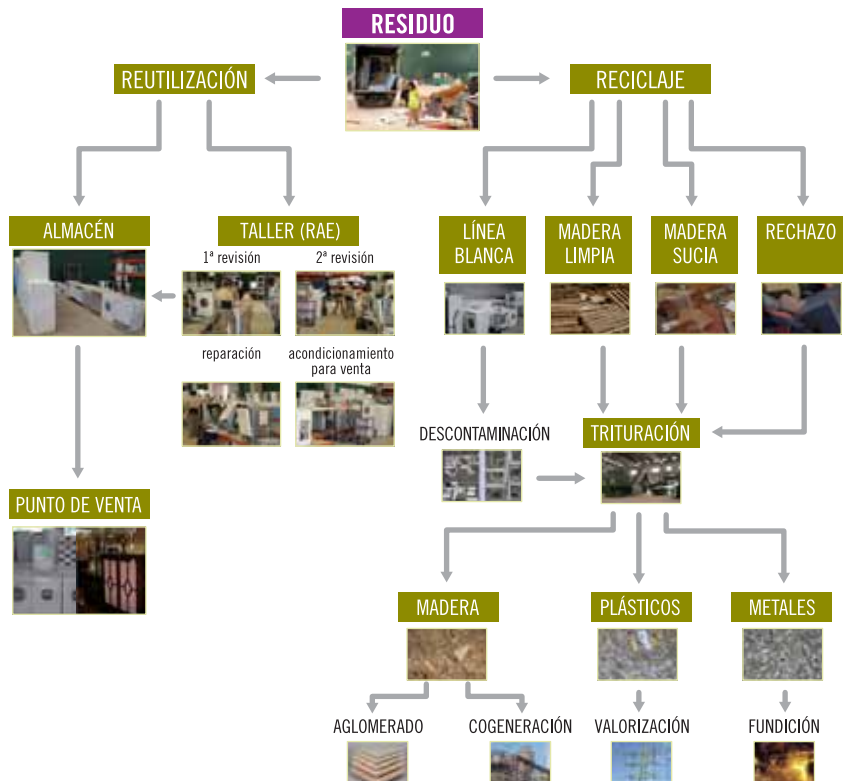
RESIDUO

REUTILIZACIÓN

RECICLAJE

ALMACÉN

TALLER (RAE)

1ª revisión

2ª revisión

reparación

acondicionamiento para venta

PUNTO DE VENTA

LÍNEA BLANCA

MADERA LIMPIA

MADERA SUCIA

RECHAZO

DESCONTAMINACIÓN

TRITURACIÓN

MADERA

PLÁSTICOS

METALES

AGLOMERADO

COGENERACIÓN

VALORIZACIÓN

FUNDICIÓN